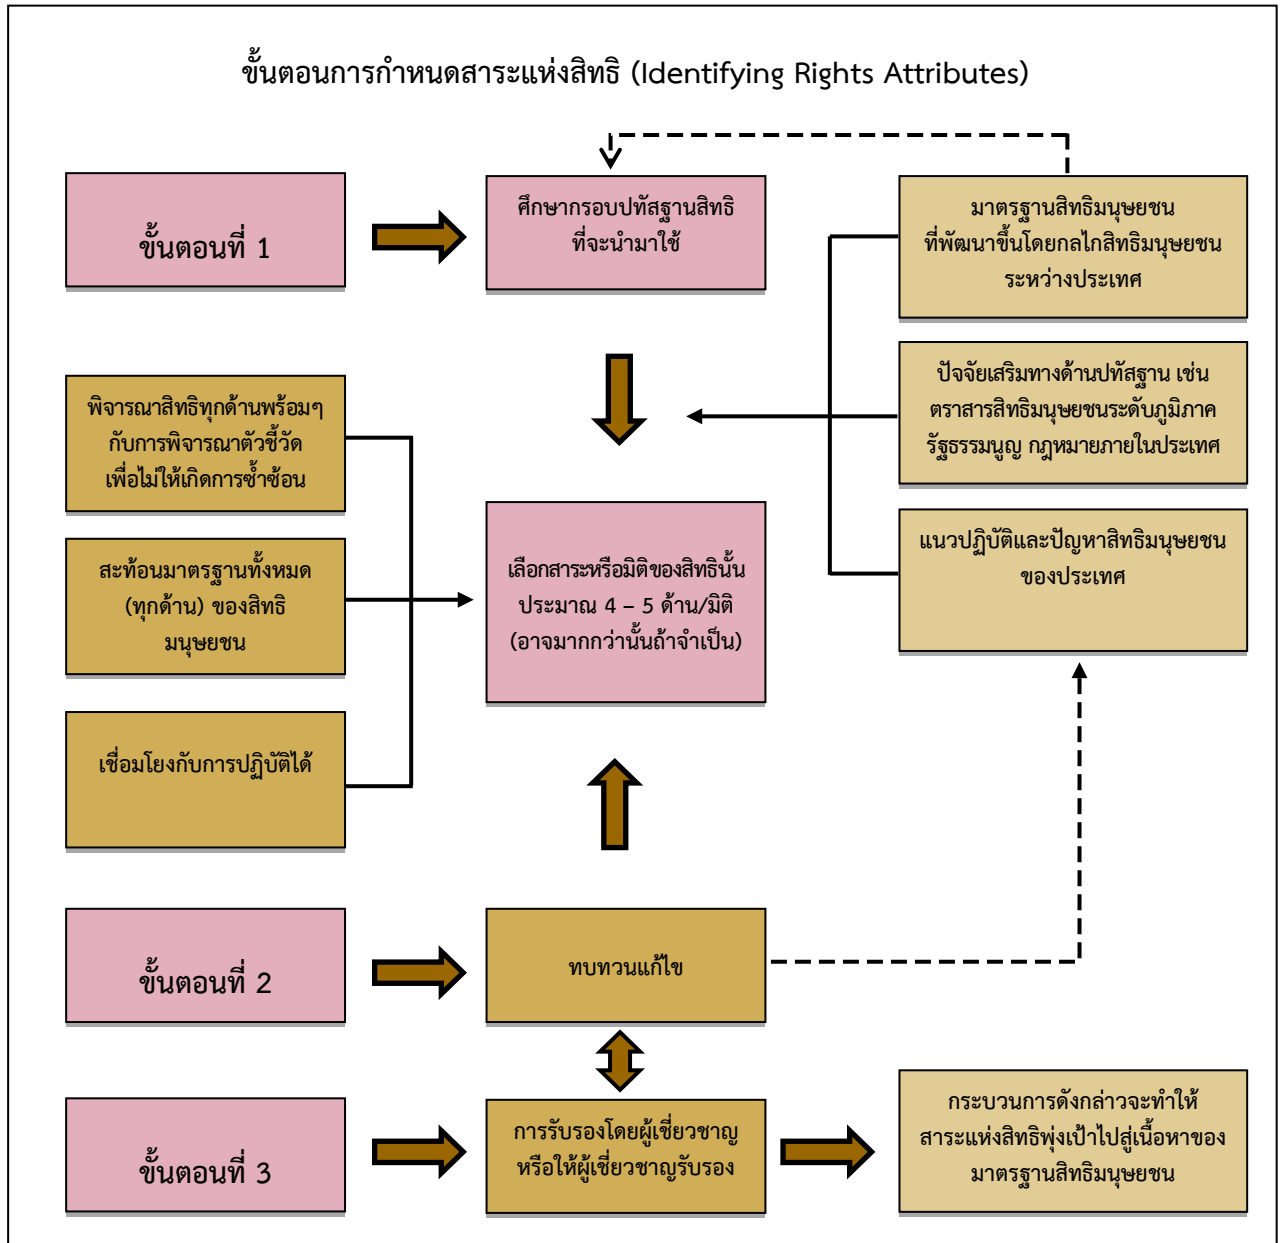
ขั้นตอนการกำหนดสาระแห่งสิทธิ (Identifying Rights Attributes)

ขั้นตอนที่ 1

ศึกษากรอบปทัสฐานสิทธิที่จะนำมาใช้

มาตรฐานสิทธิมนุษยชนที่พัฒนาขึ้นโดยกลไกสิทธิมนุษยชนระหว่างประเทศ

ปัจจัยเสริมทางด้านปทัสฐาน เช่น ตราสารสิทธิมนุษยชนระดับภูมิภาค รัฐธรรมนูญ กฎหมายภายในประเทศ

แนวปฏิบัติและปัญหาสิทธิมนุษยชนของประเทศ

พิจารณาสิทธิทุกด้านพร้อมๆ กับการพิจารณาตัวชี้วัด เพื่อไม่ให้เกิดการซ้ำซ้อน

สะท้อนมาตรฐานทั้งหมด (ทุกด้าน) ของสิทธิมนุษยชน

เชื่อมโยงกับการปฏิบัติได้

เลือกสาระหรือมิติของสิทธินั้นประมาณ 4 – 5 ด้าน/มิติ (อาจมากกว่านั้นถ้าจำเป็น)

ขั้นตอนที่ 2

ทบทวนแก้ไข

ขั้นตอนที่ 3

การรับรองโดยผู้เชี่ยวชาญหรือให้ผู้เชี่ยวชาญรับรอง

กระบวนการดังกล่าวจะทำให้สาระแห่งสิทธิพุ่งเป้าไปสู่เนื้อหาของมาตรฐานสิทธิมนุษยชน